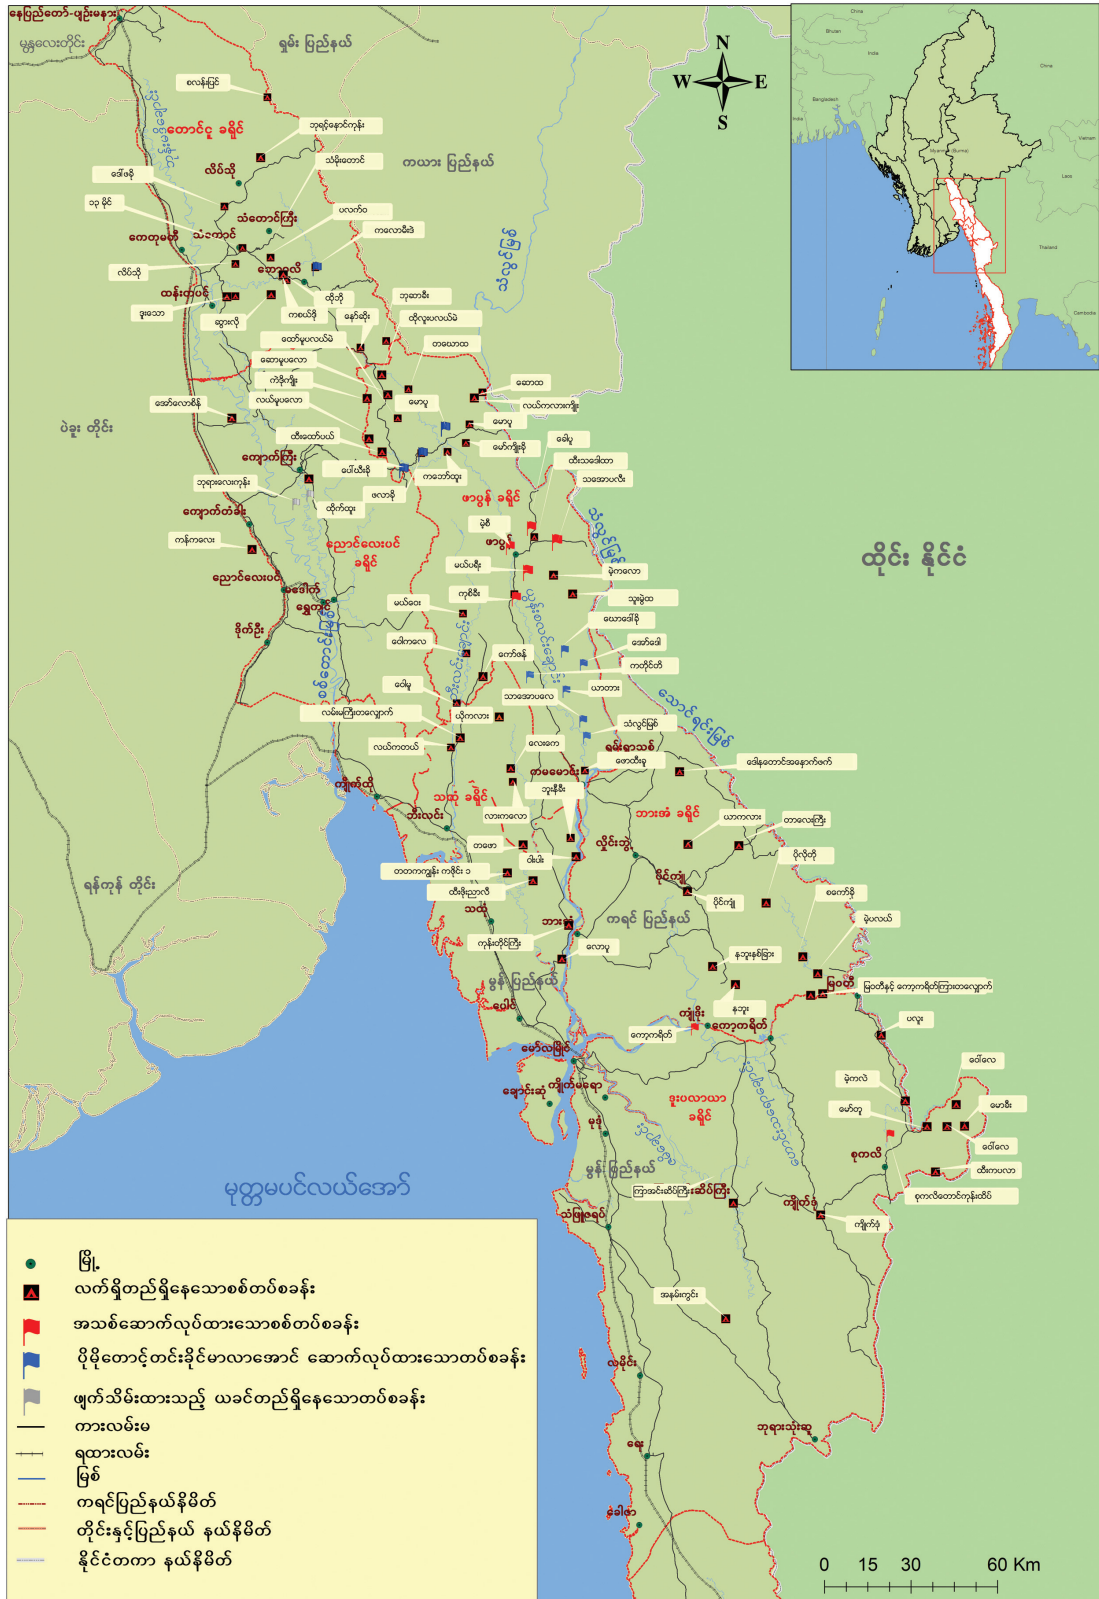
နေပြည်တော်-ပျဉ်းမနား
မန္တလေးတိုင်း
ရှမ်း ပြည်နယ်
ကယား ပြည်နယ်
တောင်ငူ ခရိုင်
သံတောင်ကြီး
ပဲခူး တိုင်း
ကျောက်ကြီး
ဖာပွန် ခရိုင်
ညောင်လေးပင် ခရိုင်
ထိုင်း နိုင်ငံ
သံလွင်မြစ်
ဘားအံ ခရိုင်
ကရင် ပြည်နယ်
သထုံ ခရိုင်
ရန်ကုန် တိုင်း
မွန် ပြည်နယ်
မော်လမြိုင်
ကော့ကရိတ်
ဖာအံ
ဒူးပလာယာ ခရိုင်
မုတ္တမပင်လယ်အော်
ကြာအင်းဆိပ်ကြီး
ဘုရားသုံးဆူ
ရေး
N
W
E
S
China
Bhutan
India
Bangladesh
Myanmar (Burma)
Laos
Vietnam
Thailand
Cambodia
0 15 30 60 Km
မြို့
လက်ရှိတည်ရှိနေသောစစ်တပ်စခန်း
အသစ်ဆောက်လုပ်ထားသောစစ်တပ်စခန်း
ပိုမိုတောင့်တင်းခိုင်မာလာအောင် ဆောက်လုပ်ထားသောတပ်စခန်း
ဖျက်သိမ်းထားသည့် ယခင်တည်ရှိနေသောတပ်စခန်း
ကားလမ်းမ
ရထားလမ်း
မြစ်
ကရင်ပြည်နယ်နိမိတ်
တိုင်းနှင့်ပြည်နယ် နယ်နိမိတ်
နိုင်ငံတကာ နယ်နိမိတ်